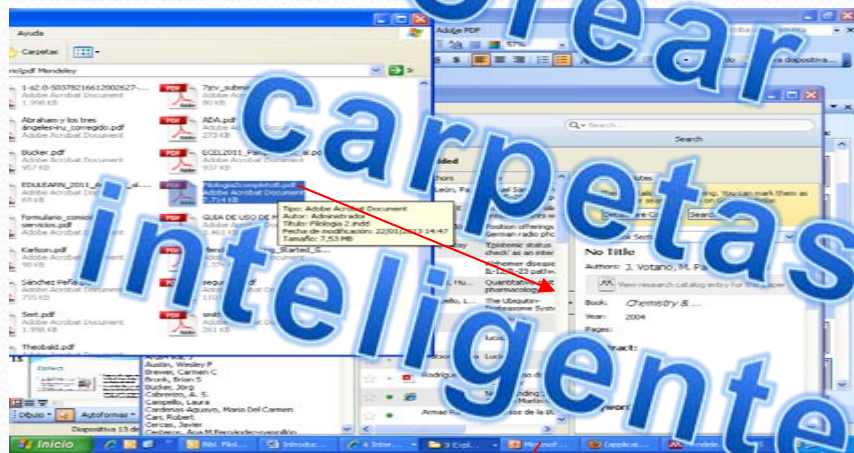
Crear carpetas inteligentes

Ayuda

Carpetas

ric\pdf Mendeley

Ir

1-s2.0-S0378216612002627-...
Adobe Acrobat Document
1.998 KB

7jcv_subme...
80 KB

Abraham y los tres ángeles-nu_corregido.pdf
Adobe Acrobat Document
273 KB

ADA.pdf
Adobe Acrobat Document
273 KB

Bücker.pdf
Adobe Acrobat Document
957 KB

ECEL2011_Pa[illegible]al.pdf
Adobe Acrobat Document
937 KB

EDULEARN_2011_A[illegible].pdf
Adobe Acrobat Document
65 KB

Filologia2completo.pdf
Adobe Acrobat Document
7.714 KB

Tipo: Adobe Acrobat Document
Autor: Administrador
Título: Filologia 2 índice
Fecha de modificación: 22/01/2013 14:47
Tamaño: 7,53 MB

Formulario_consid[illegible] servicios.pdf
Adobe Acrobat Document
151 KB

GUIA DE USO DE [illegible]

Karlson.pdf
Adobe Acrobat Document
98 KB

Sánchez Peña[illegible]
Adobe Acrobat Document
755 KB

Sent.pdf
Adobe Acrobat Document
1.998 KB

Theobald.pdf

Austin, Wesley P
Brewer, Carmen C
Bronk, Brian S
Bücker, Jörg
Cabrerizo, A. S.
Campello, Laura
Cardenas-Aguayo, Maria Del Carmen
Carr, Robert
Cercas, Javier

Search

No Title
Authors: J. Votano, M. Pa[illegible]
View research catalog entry for this paper
Book: Chemistry & ...
Year: 2004
Pages:

The Ubiquitin-Proteasome Syst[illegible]

Dibujo
Autoformas

Dispositiva 13 de

Inicio
Bibl. Filol.
Introduc...
4 Inter...
3 Expl...
Microsof...
Mendele...